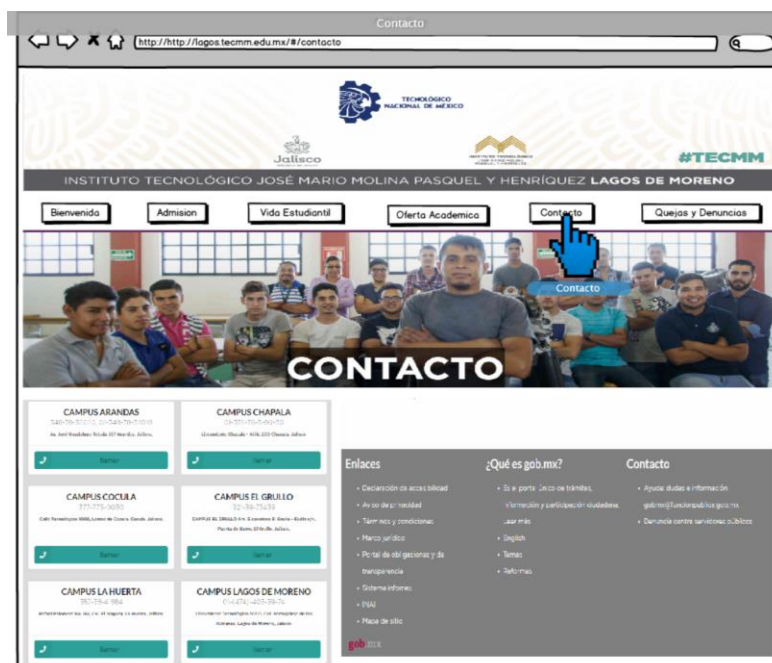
Contacto

http://http://lagos.tecmm.edu.mx/#/contacto

TECNOLÓGICO NACIONAL DE MÉXICO

Jalisco

#TECMM

INSTITUTO TECNOLÓGICO JOSÉ MARIO MOLINA PASQUEL Y HENRÍQUEZ LAGOS DE MORENO

Bienvenida | Admision | Vida Estudiantil | Oferta Academica | Contacto | Quejas y Denuncias

Contacto

CONTACTO

CAMPUS ARANDAS
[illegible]
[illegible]
Llamar

CAMPUS CHAPALA
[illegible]
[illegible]
Llamar

CAMPUS COCULA
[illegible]
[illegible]
Llamar

CAMPUS EL GRULLO
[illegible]
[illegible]
Llamar

CAMPUS LA HUERTA
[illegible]
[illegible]
Llamar

CAMPUS LAGOS DE MORENO
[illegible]
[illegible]
Llamar

Enlaces
Declaración de accesibilidad
Aviso de privacidad
Términos y condiciones
Marco jurídico
Portal de obligaciones y de transparencia
Sistema infomex
INAI
Mapa de sitio

¿Qué es gob.mx?
Es el portal único de trámites, información y participación ciudadana. Leer más
English
Temas
Reformas

Contacto
Ayuda dudas e información gobmx@funcionpublica.gob.mx
Denuncia contra servidores públicos

gob.mx